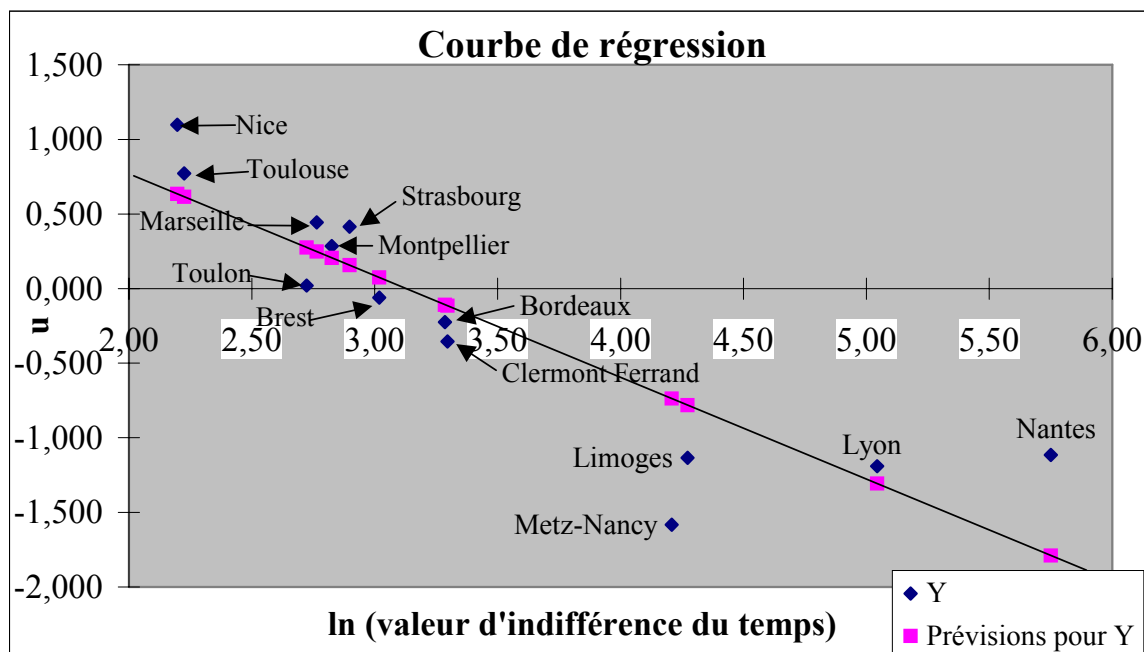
Courbe de régression

1,500
1,000
0,500
0,000
-0,500
-1,000
-1,500
-2,000

u

2,00
2,50
3,00
3,50
4,00
4,50
5,00
5,50
6,00

Nice
Toulouse
Strasbourg
Marseille
Montpellier
Toulon
Brest
Bordeaux
Clermont Ferrand
Limoges
Lyon
Nantes
Metz-Nancy

ln (valeur d'indifférence du temps)

Y
Prévisions pour Y